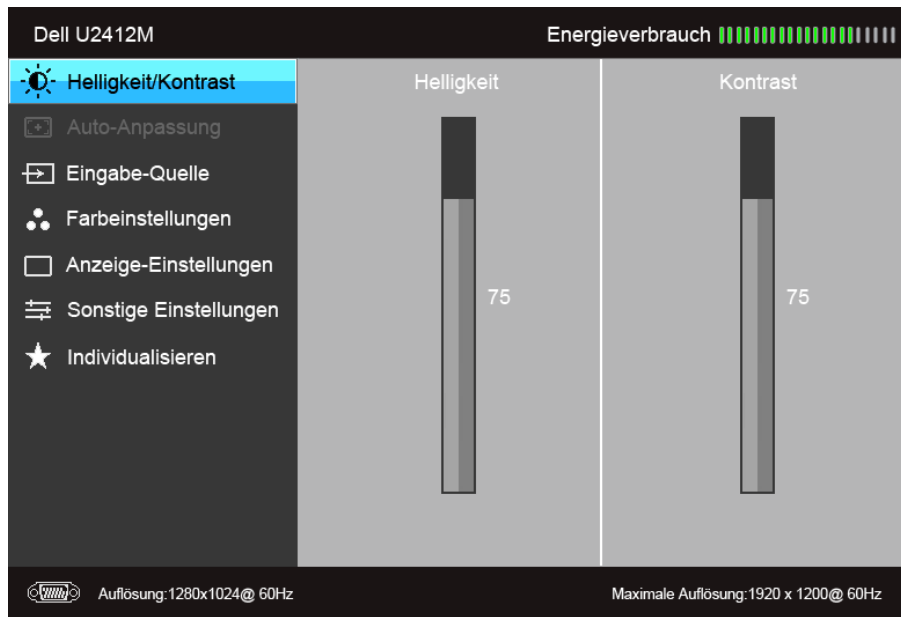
Dell U2412M

Energieverbrauch

Helligkeit/Kontrast

Auto-Anpassung

Eingabe-Quelle

Farbeinstellungen

Anzeige-Einstellungen

Sonstige Einstellungen

Individualisieren

Helligkeit

75

Kontrast

75

Auflösung:1280x1024@ 60Hz

Maximale Auflösung:1920 x 1200@ 60Hz